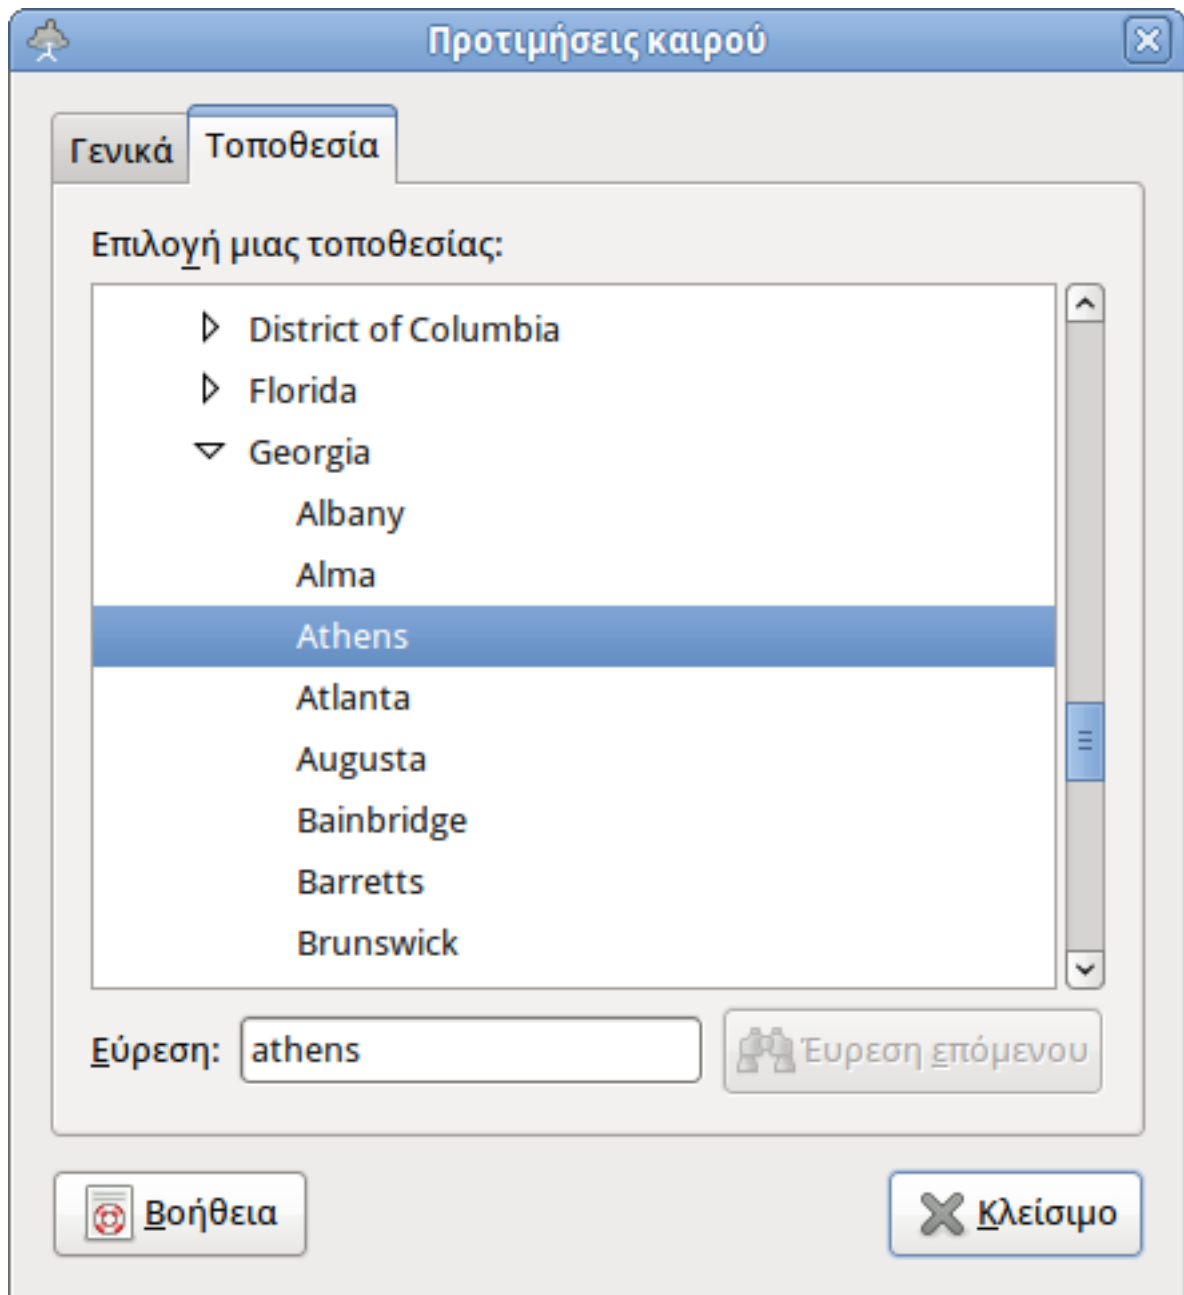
Προτιμήσεις καιρού

Γενικά Τοποθεσία

Επιλογή μιας τοποθεσίας:

District of Columbia
Florida
Georgia
Albany
Alma
Athens
Atlanta
Augusta
Bainbridge
Barretts
Brunswick

Εύρεση: athens

Εύρεση επόμενου

Βοήθεια

Κλείσιμο